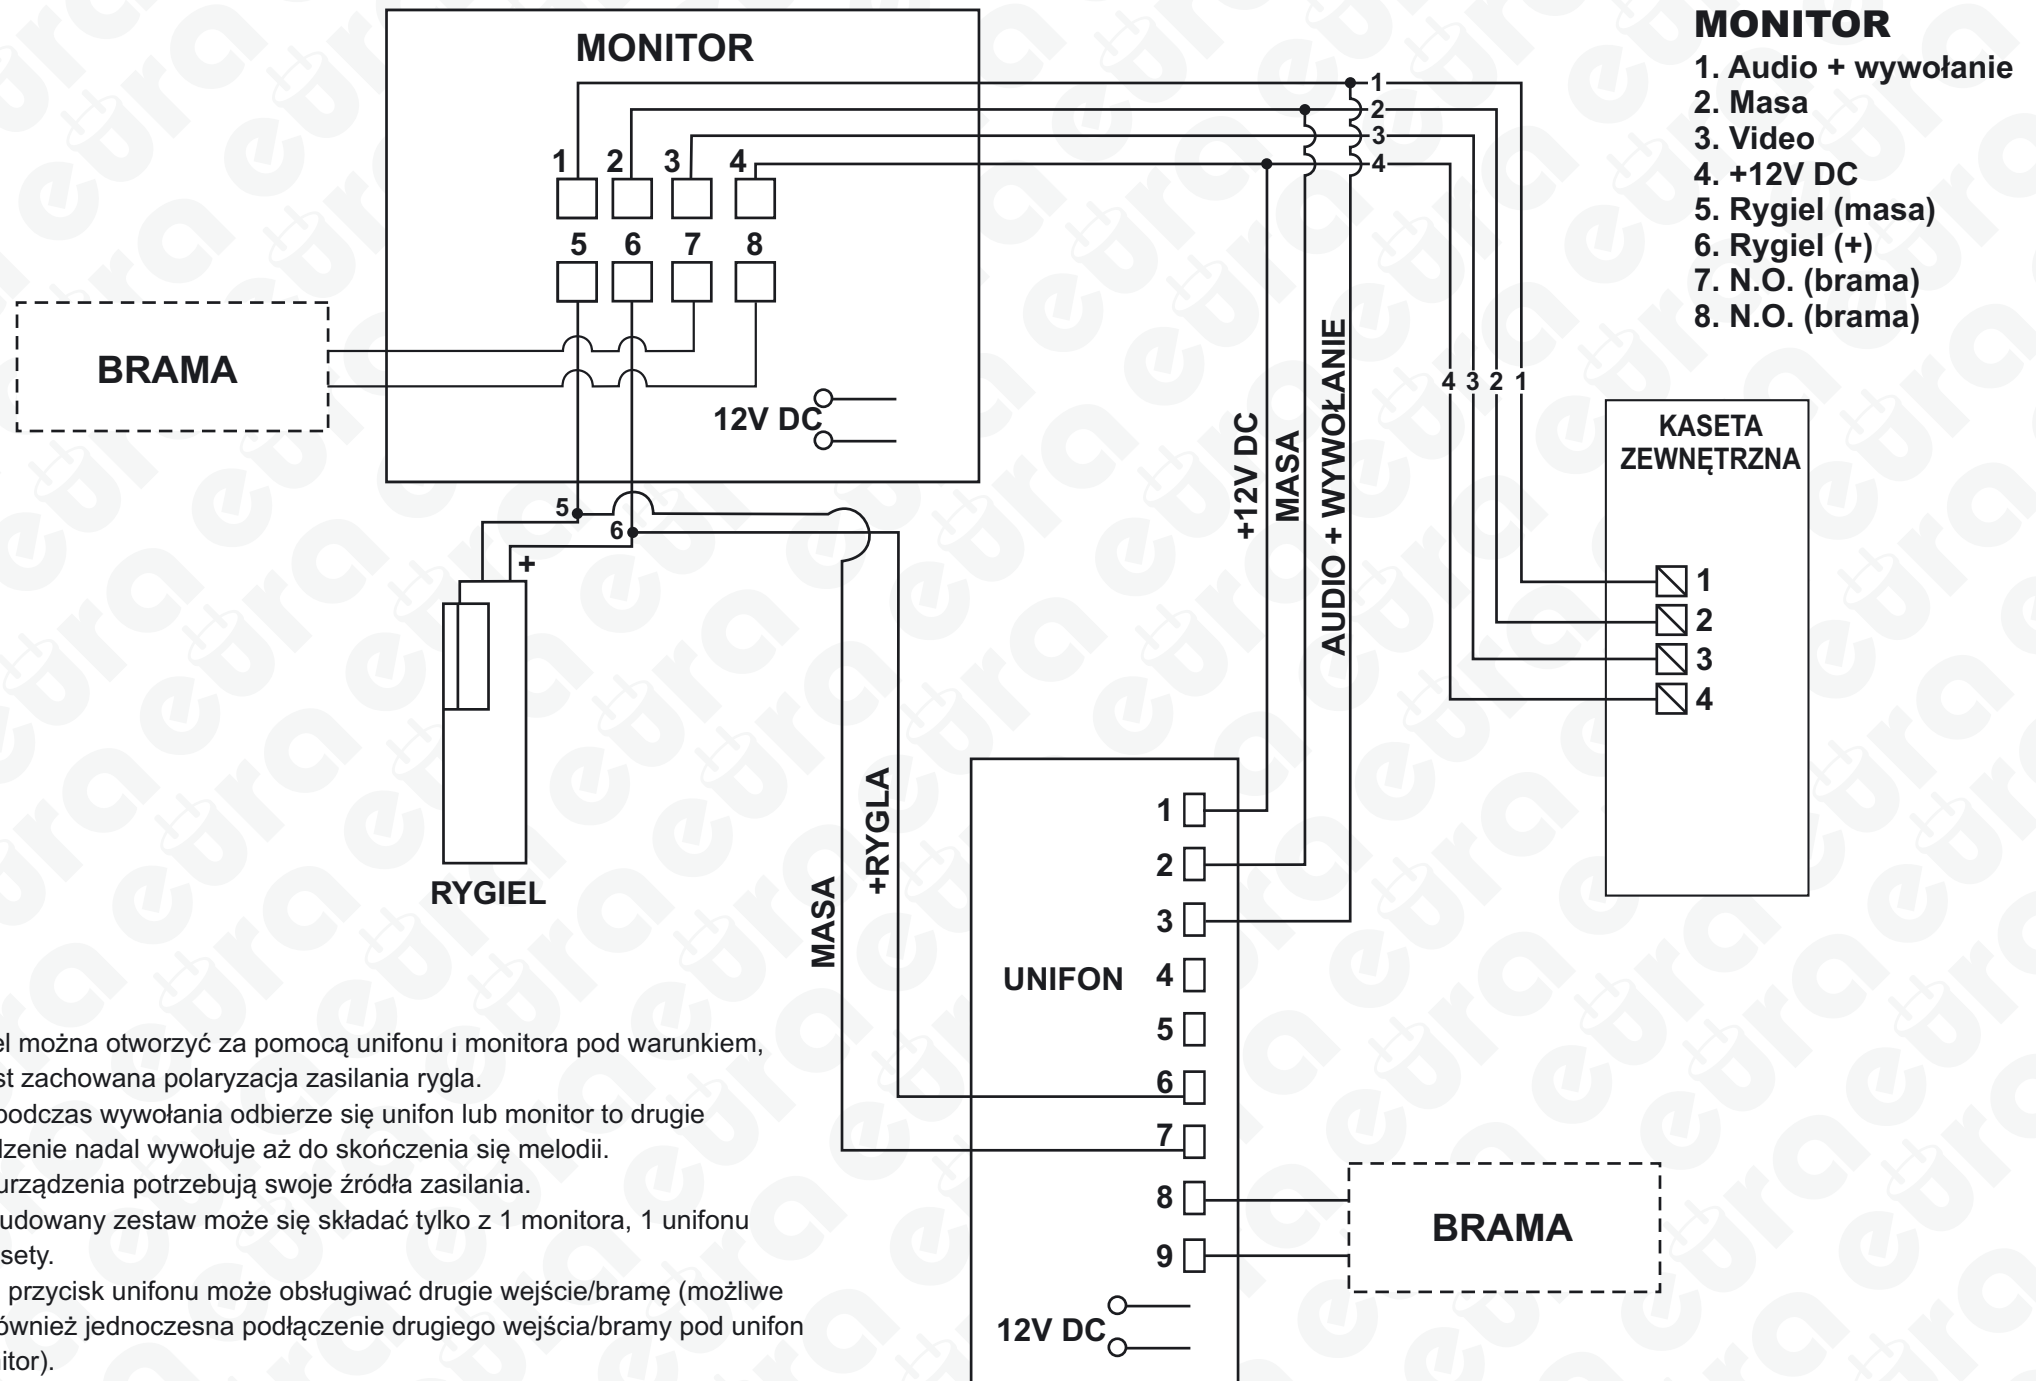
MONITOR

1 2 3 4
5 6 7 8

BRAMA

12V DC

5
6
+

RYGIEL

MASA
+RYGLA

+12V DC
MASA
AUDIO + WYWOŁANIE

1
2
3
4

4 3 2 1

MONITOR
1. Audio + wywołanie
2. Masa
3. Video
4. +12V DC
5. Rygiel (masa)
6. Rygiel (+)
7. N.O. (brama)
8. N.O. (brama)

KASETA ZEWNĘTRZNA

1
2
3
4

UNIFON
1
2
3
4
5
6
7
8
9

12V DC

BRAMA

el można otworzyć za pomocą unifonu i monitora pod warunkiem, st zachowana polaryzacja zasilania rygla.

podczas wywołania odbierze się unifon lub monitor to drugie dzenie nadal wywołuje aż do skończenia się melodii.

urządzenia potrzebują swoje źródła zasilania.

udowany zestaw może się składać tylko z 1 monitora, 1 unifonu sety.

przycisk unifonu może obsługiwać drugie wejście/bramę (możliwe również jednoczesna podłączenie drugiego wejścia/bramy pod unifon itor).